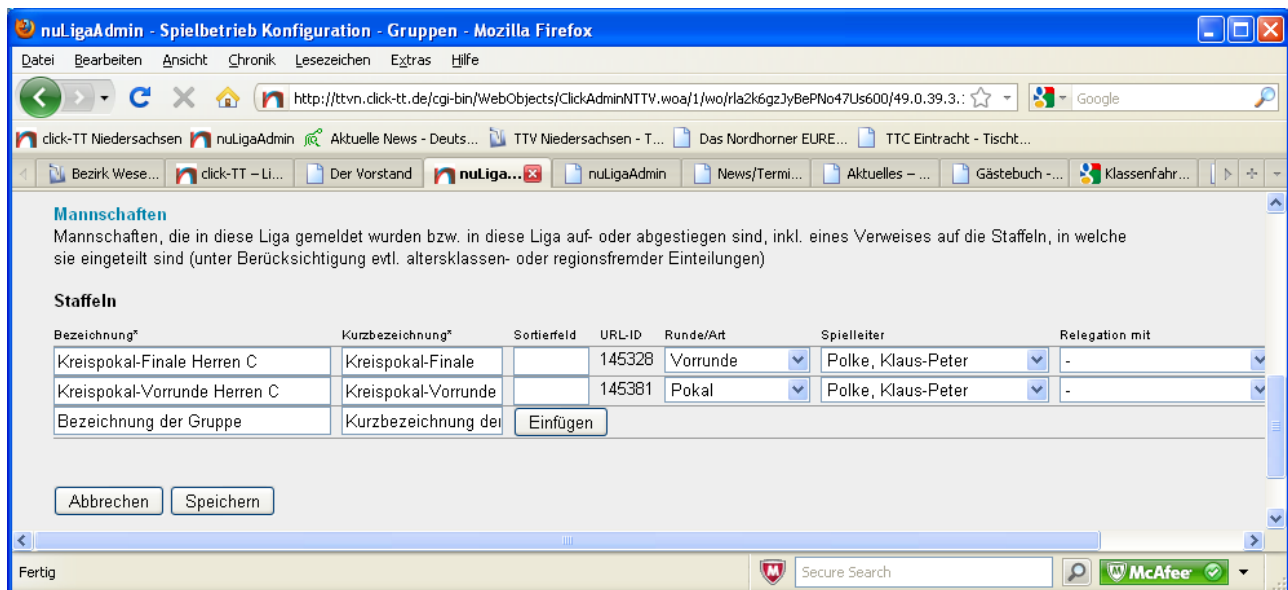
nuLigaAdmin - Spielbetrieb Konfiguration - Gruppen - Mozilla Firefox

Datei Bearbeiten Ansicht Chronik Lesezeichen Extras Hilfe

http://ttvn.click-tt.de/cgi-bin/WebObjects/ClickAdminNTTV.woa/1/wo/rla2k6gzJyBePNo47Us600/49.0.39.3.

Google

click-TT Niedersachsen nuLigaAdmin Aktuelle News - Deuts... TTV Niedersachsen - T... Das Nordhorner EURE... TTC Eintracht - Tischt...

Bezirk Wese... click-TT – Li... Der Vorstand nuLiga... nuLigaAdmin News/Termi... Aktuelles – ... Gästebuch -... Klassenfahr...

Mannschaften
Mannschaften, die in diese Liga gemeldet wurden bzw. in diese Liga auf- oder abgestiegen sind, inkl. eines Verweises auf die Staffeln, in welche sie eingeteilt sind (unter Berücksichtigung evtl. altersklassen- oder regionsfremder Einteilungen)

Staffeln

| Bezeichnung* | Kurzbezeichnung* | Sortierfeld | URL-ID | Runde/Art | Spielleiter | Relegation mit |
|---|---|---|---|---|---|---|
| Kreispokal-Finale Herren C | Kreispokal-Finale | | 145328 | Vorrunde | Polke, Klaus-Peter | - |
| Kreispokal-Vorrunde Herren C | Kreispokal-Vorrunde | | 145381 | Pokal | Polke, Klaus-Peter | - |
| Bezeichnung der Gruppe | Kurzbezeichnung der | Einfügen | | | | |

Abbrechen Speichern

Fertig Secure Search McAfee